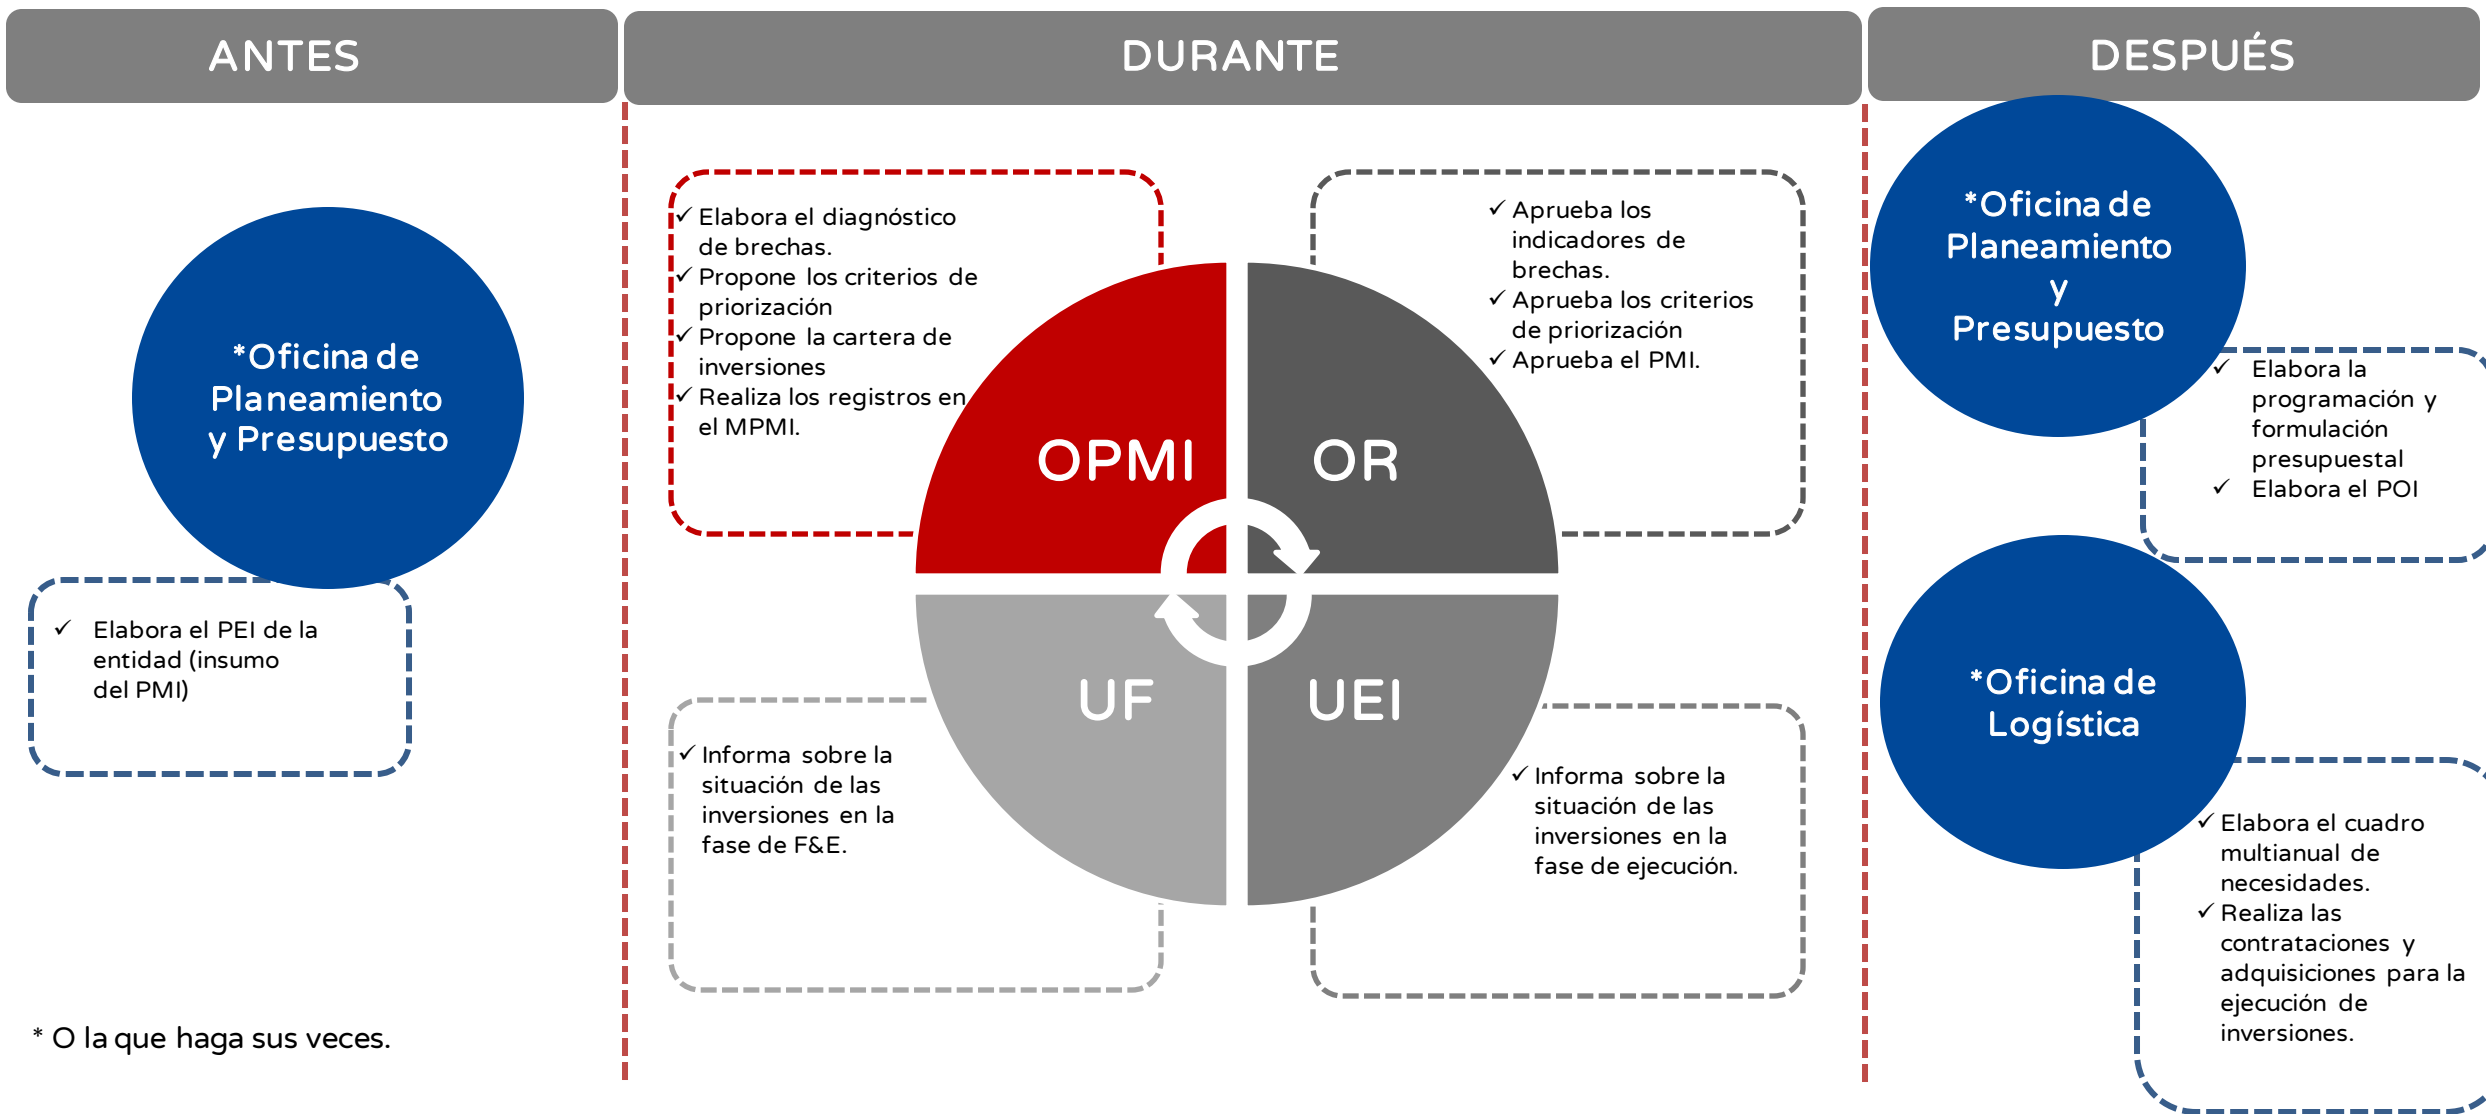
ANTES

*Oficina de Planeamiento y Presupuesto

✓ Elabora el PEI de la entidad (insumo del PMI)

* O la que haga sus veces.

DURANTE

✓ Elabora el diagnóstico de brechas.
✓ Propone los criterios de priorización
✓ Propone la cartera de inversiones
✓ Realiza los registros en el MPMI.

✓ Aprueba los indicadores de brechas.
✓ Aprueba los criterios de priorización
✓ Aprueba el PMI.

OPMI

OR

UF

UEI

✓ Informa sobre la situación de las inversiones en la fase de F&E.

✓ Informa sobre la situación de las inversiones en la fase de ejecución.

DESPUÉS

*Oficina de Planeamiento y Presupuesto

✓ Elabora la programación y formulación presupuestal
✓ Elabora el POI

*Oficina de Logística

✓ Elabora el cuadro multianual de necesidades.
✓ Realiza las contrataciones y adquisiciones para la ejecución de inversiones.